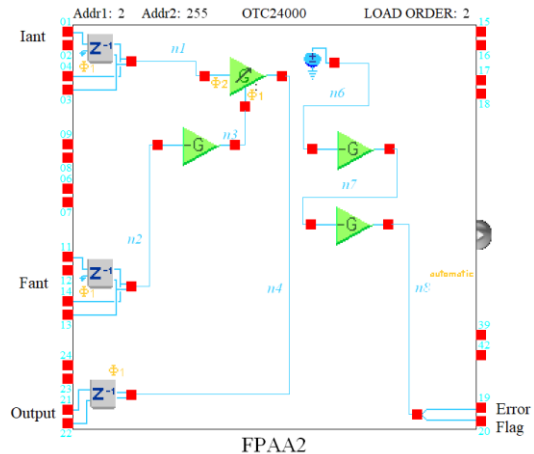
Addr1: 2 Addr2: 255 OTC24000 LOAD ORDER: 2

Iant
01
02
04
03
$Z^{-1}$
$\Phi_1$
n1
$\Phi_2$
$\Phi_1$
n3
G
09
08
06
07
n6
G
n7
G
15
16
17
18
n2
11
12
14
13
Fant
$Z^{-1}$
$\Phi_1$
n4
automatic
n5
39
42
24
23
21
22
$\Phi_1$
$Z^{-1}$
Output
19
20
Error
Flag
FPAA2